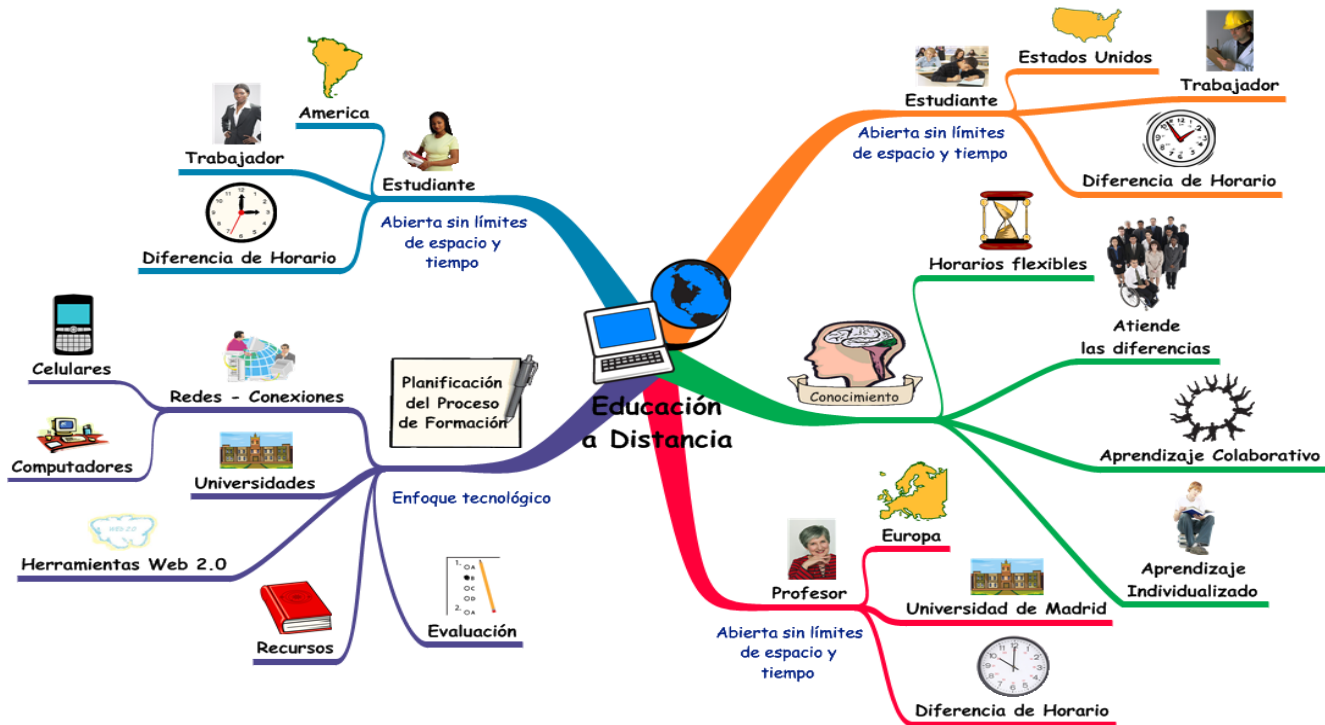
Educación a Distancia

Estudiante
Abierta sin límites de espacio y tiempo
America
Trabajador
Diferencia de Horario

Estudiante
Abierta sin límites de espacio y tiempo
Estados Unidos
Trabajador
Diferencia de Horario

Conocimiento
Horarios flexibles
Atiende las diferencias
Aprendizaje Colaborativo
Aprendizaje Individualizado

Profesor
Abierta sin límites de espacio y tiempo
Europa
Universidad de Madrid
Diferencia de Horario

Planificación del Proceso de Formación
Enfoque tecnológico
Redes - Conexiones
Celulares
Computadores
Universidades
Herramientas Web 2.0
WEB 2.0
Recursos
Evaluación
1. A B C D
2. A